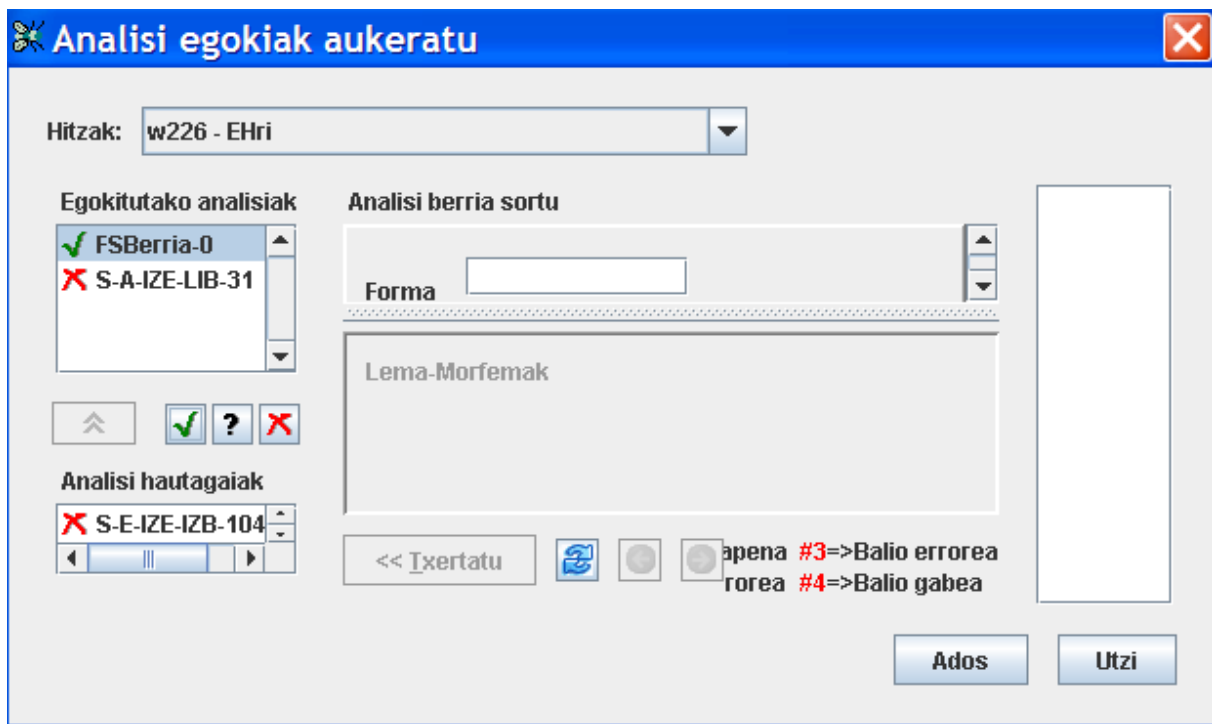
Analisi egokiak aukeratu

Hitzak: w226 - EHri

Egokitutako analisiak

FSBerria-0
S-A-IZE-LIB-31

Analisi berria sortu

Forma

Lema-Morfemak

?

Analisi hautagaiak

S-E-IZE-IZB-104

<< Txertatu

apena #3=>Balio errorea
rorea #4=>Balio gabea

Ados

Utzi